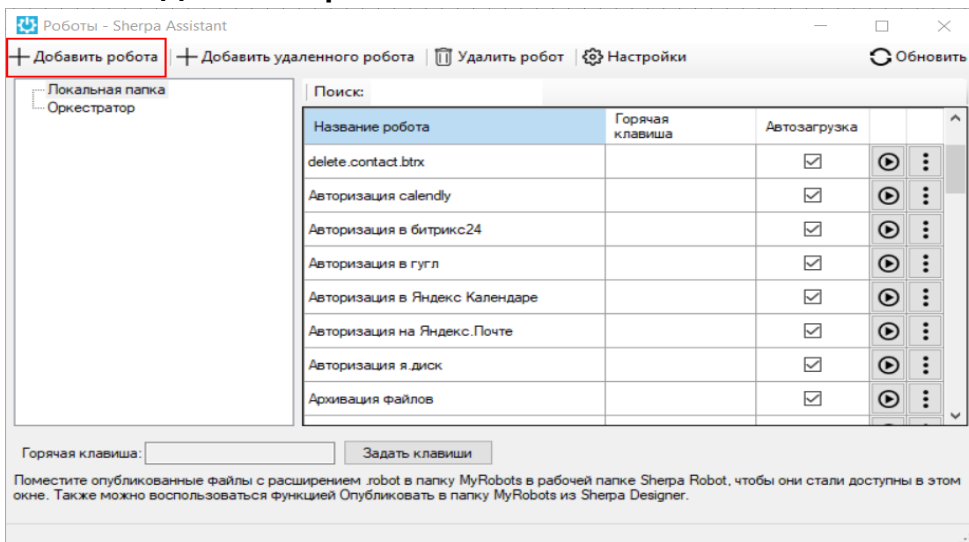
Роботы - Sherpa Assistant

+ Добавить робота | + Добавить удаленного робота | Удалить робот | Настройки | Обновить

Локальная папка
Оркестратор

Поиск:

| Название робота | Горячая клавиша | Автозагрузка | | |
|---|---|---|---|---|
| delete.contact.btrx | | ☑ | | |
| Авторизация calendly | | ☑ | | |
| Авторизация в битрикс24 | | ☑ | | |
| Авторизация в гугл | | ☑ | | |
| Авторизация в Яндекс Календаре | | ☑ | | |
| Авторизация на Яндекс.Почте | | ☑ | | |
| Авторизация я.диск | | ☑ | | |
| Архивация файлов | | ☑ | | |

Горячая клавиша: Задать клавиши

Поместите опубликованные файлы с расширением .robot в папку MyRobots в рабочей папке Sherpa Robot, чтобы они стали доступны в этом окне. Также можно воспользоваться функцией Опубликовать в папку MyRobots из Sherpa Designer.